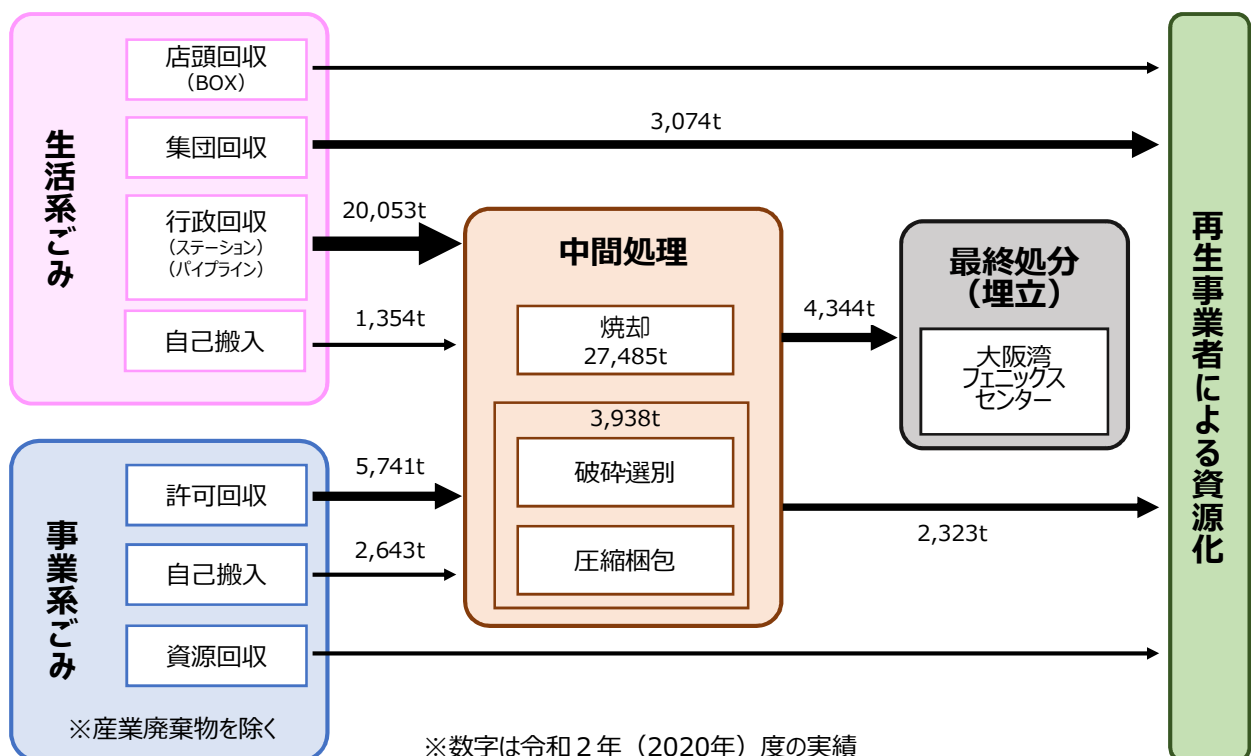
生活系ごみ

店頭回収
（BOX）

集団回収

行政回収
（ステーション）
（パイプライン）

自己搬入

事業系ごみ

許可回収

自己搬入

資源回収

※産業廃棄物を除く

3,074t

20,053t

1,354t

5,741t

2,643t

中間処理

焼却
27,485t

3,938t

破砕選別

圧縮梱包

4,344t

最終処分
（埋立）

大阪湾
フェニックス
センター

2,323t

再生事業者による資源化

※数字は令和２年（2020年）度の実績